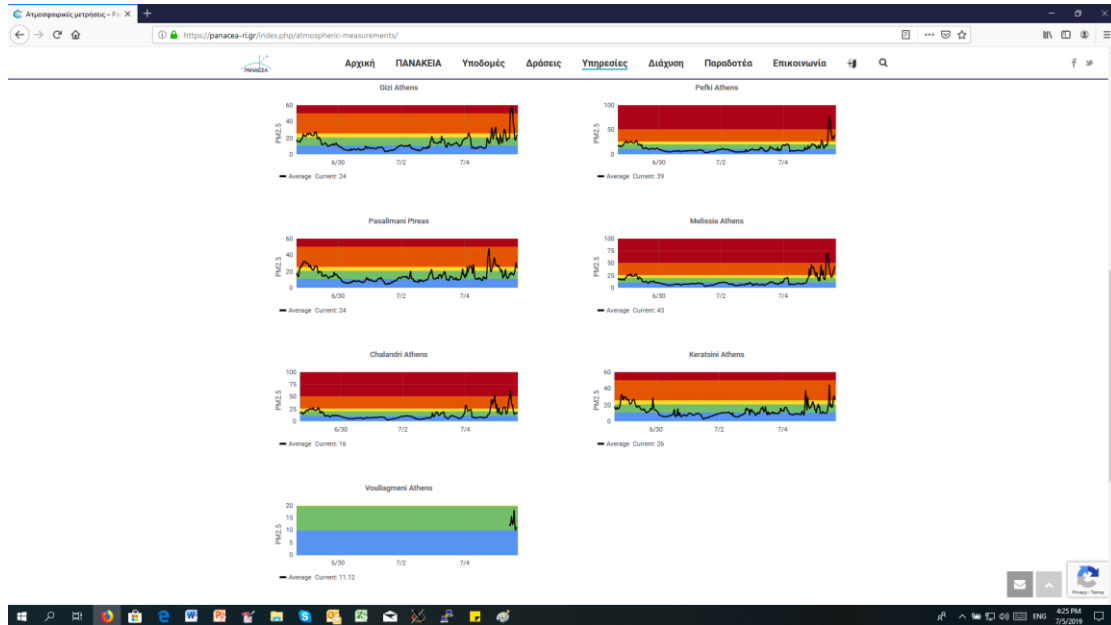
Ατμοσφαιρικές μετρήσεις – Pa ×

https://panacea-ri.gr/index.php/atmospheric-measurements/

PANACEA

Αρχική ΠΑΝΑΚΕΙΑ Υποδομές Δράσεις Υπηρεσίες Διάχυση Παραδοτέα Επικοινωνία

Gizi Athens
60 40 20 0
PM2.5
6/30 7/2 7/4
Average Current: 24

Pefki Athens
100 50 0
PM2.5
6/30 7/2 7/4
Average Current: 39

Pasalimani Pireas
60 40 20 0
PM2.5
6/30 7/2 7/4
Average Current: 24

Melissia Athens
100 75 50 25 0
PM2.5
6/30 7/2 7/4
Average Current: 43

Chalandri Athens
100 75 50 25 0
PM2.5
6/30 7/2 7/4
Average Current: 16

Keratsini Athens
60 40 20 0
PM2.5
6/30 7/2 7/4
Average Current: 26

Vouliagmeni Athens
20 15 10 5 0
PM2.5
6/30 7/2 7/4
Average Current: 11.12

Privacy - Terms

ENG 4:25 PM 7/5/2019